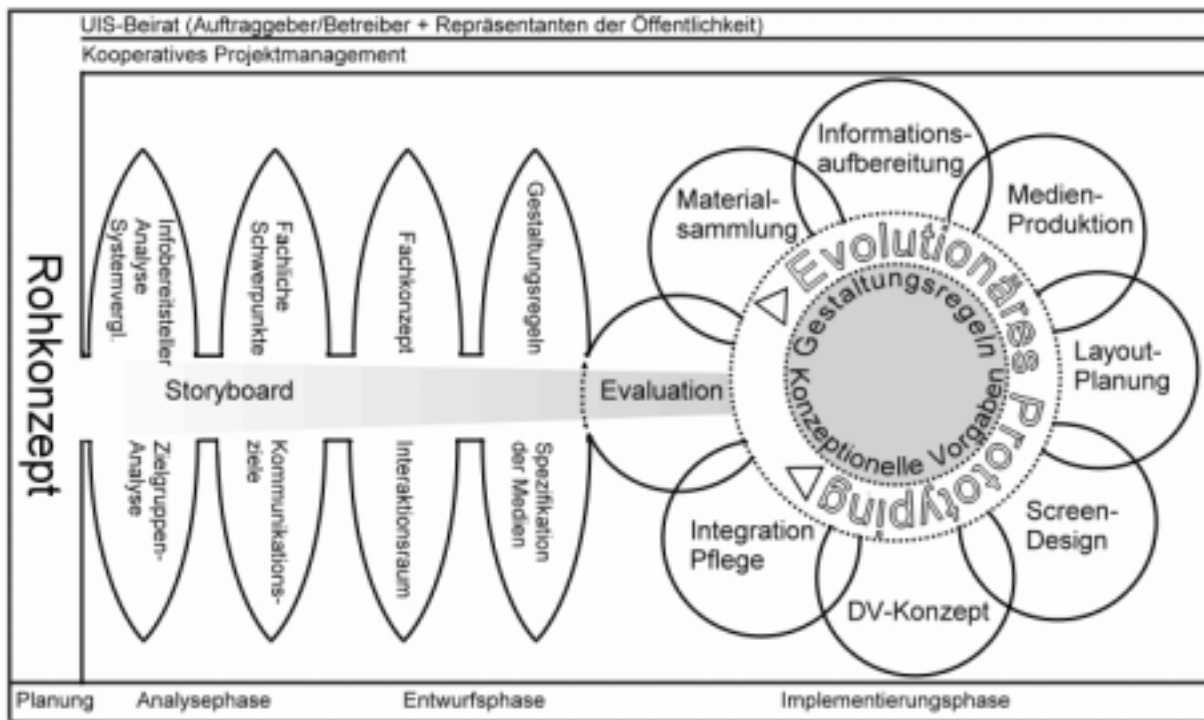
UIS-Beirat (Auftraggeber/Betreiber + Repräsentanten der Öffentlichkeit)

Kooperatives Projektmanagement

Rohkonzept

Infobereitsteller Analyse Systemvergl.

Fachliche Schwerpunkte

Fachkonzept

Gestaltungsregeln

Storyboard

Evaluation

Zielgruppen-Analyse

Kommunikationsziele

Interaktionsraum

Spezifikation der Medien

Informationsaufbereitung

Materialsammlung

Medien-Produktion

Layout-Planung

Screen-Design

DV-Konzept

Integration Pflege

Evolutionäres Prototyping

Gestaltungsregeln

Konzeptionelle Vorgaben

Planung Analysephase Entwurfsphase Implementierungsphase